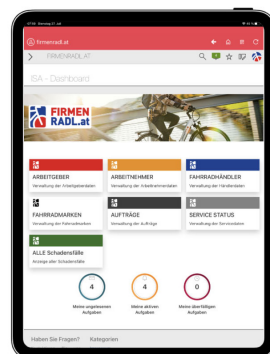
Firmenradl.at

FIRMENRADL.AT

ISA - Dashboard

FIRMEN RADL.at

ARBEITGEBER
Verwaltung der Arbeitgeberdaten

ARBEITNEHMER
Verwaltung der Arbeitnehmerdaten

FAHRRADHÄNDLER
Verwaltung der Händlerdaten

FAHRRADMARKEN
Verwaltung der Fahrradmarken

AUFTRÄGE
Verwaltung der Aufträge

SERVICE STATUS
Verwaltung der Servicedaten

ALLE Schadensfälle
Anzeige aller Schadensfälle

4
Meine ungelesenen Aufgaben

4
Meine aktiven Aufgaben

0
Meine überfälligen Aufgaben

Haben Sie Fragen? Kategorien